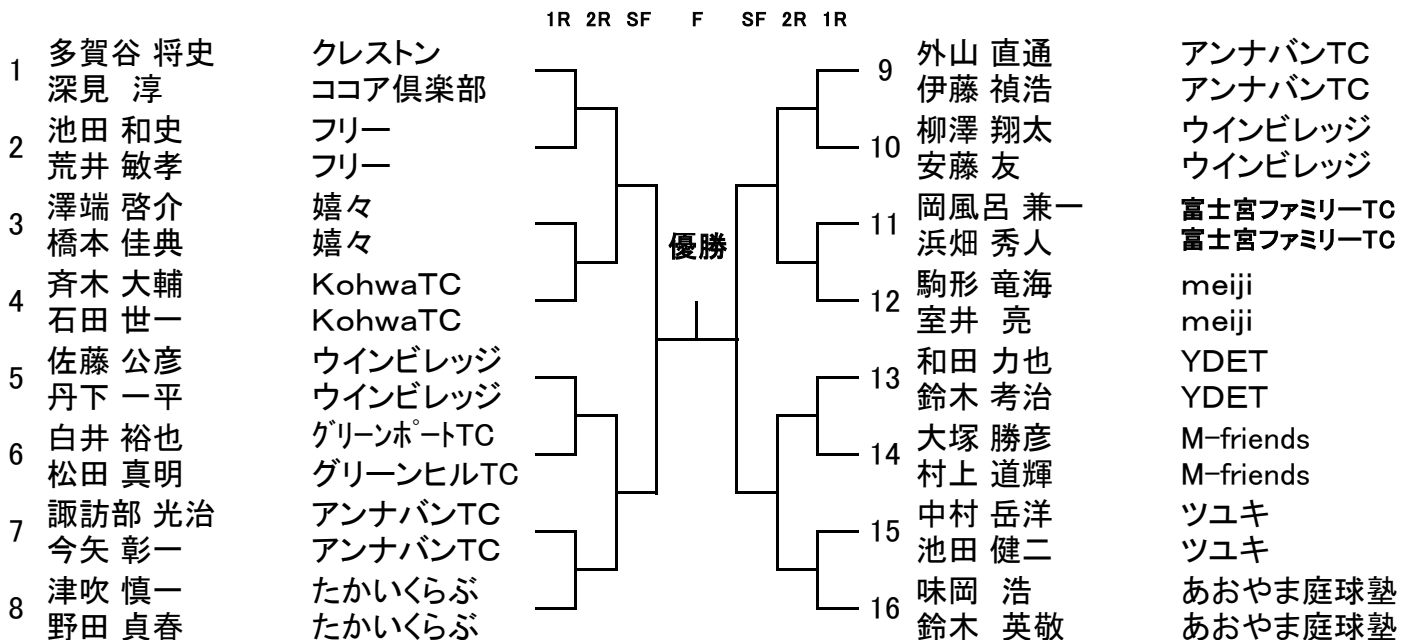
1R 2R SF F SF 2R 1R

1 多賀谷 将史 クレストン
深見 淳 ココア倶楽部
2 池田 和史 フリー
荒井 敏孝 フリー
3 澤端 啓介 嬉々
橋本 佳典 嬉々
4 斉木 大輔 KohwaTC
石田 世一 KohwaTC
5 佐藤 公彦 ウインビレッジ
丹下 一平 ウインビレッジ
6 白井 裕也 グリーンポートTC
松田 真明 グリーンヒルTC
7 諏訪部 光治 アンナバンTC
今矢 彰一 アンナバンTC
8 津吹 慎一 たかいくらぶ
野田 貞春 たかいくらぶ

優勝

9 外山 直通 アンナバンTC
伊藤 禎浩 アンナバンTC
10 柳澤 翔太 ウインビレッジ
安藤 友 ウインビレッジ
11 岡風呂 兼一 富士宮ファミリーTC
浜畑 秀人 富士宮ファミリーTC
12 駒形 竜海 meiji
室井 亮 meiji
13 和田 力也 YDET
鈴木 考治 YDET
14 大塚 勝彦 M-friends
村上 道輝 M-friends
15 中村 岳洋 ツユキ
池田 健二 ツユキ
16 味岡 浩 あおやま庭球塾
鈴木 英敬 あおやま庭球塾